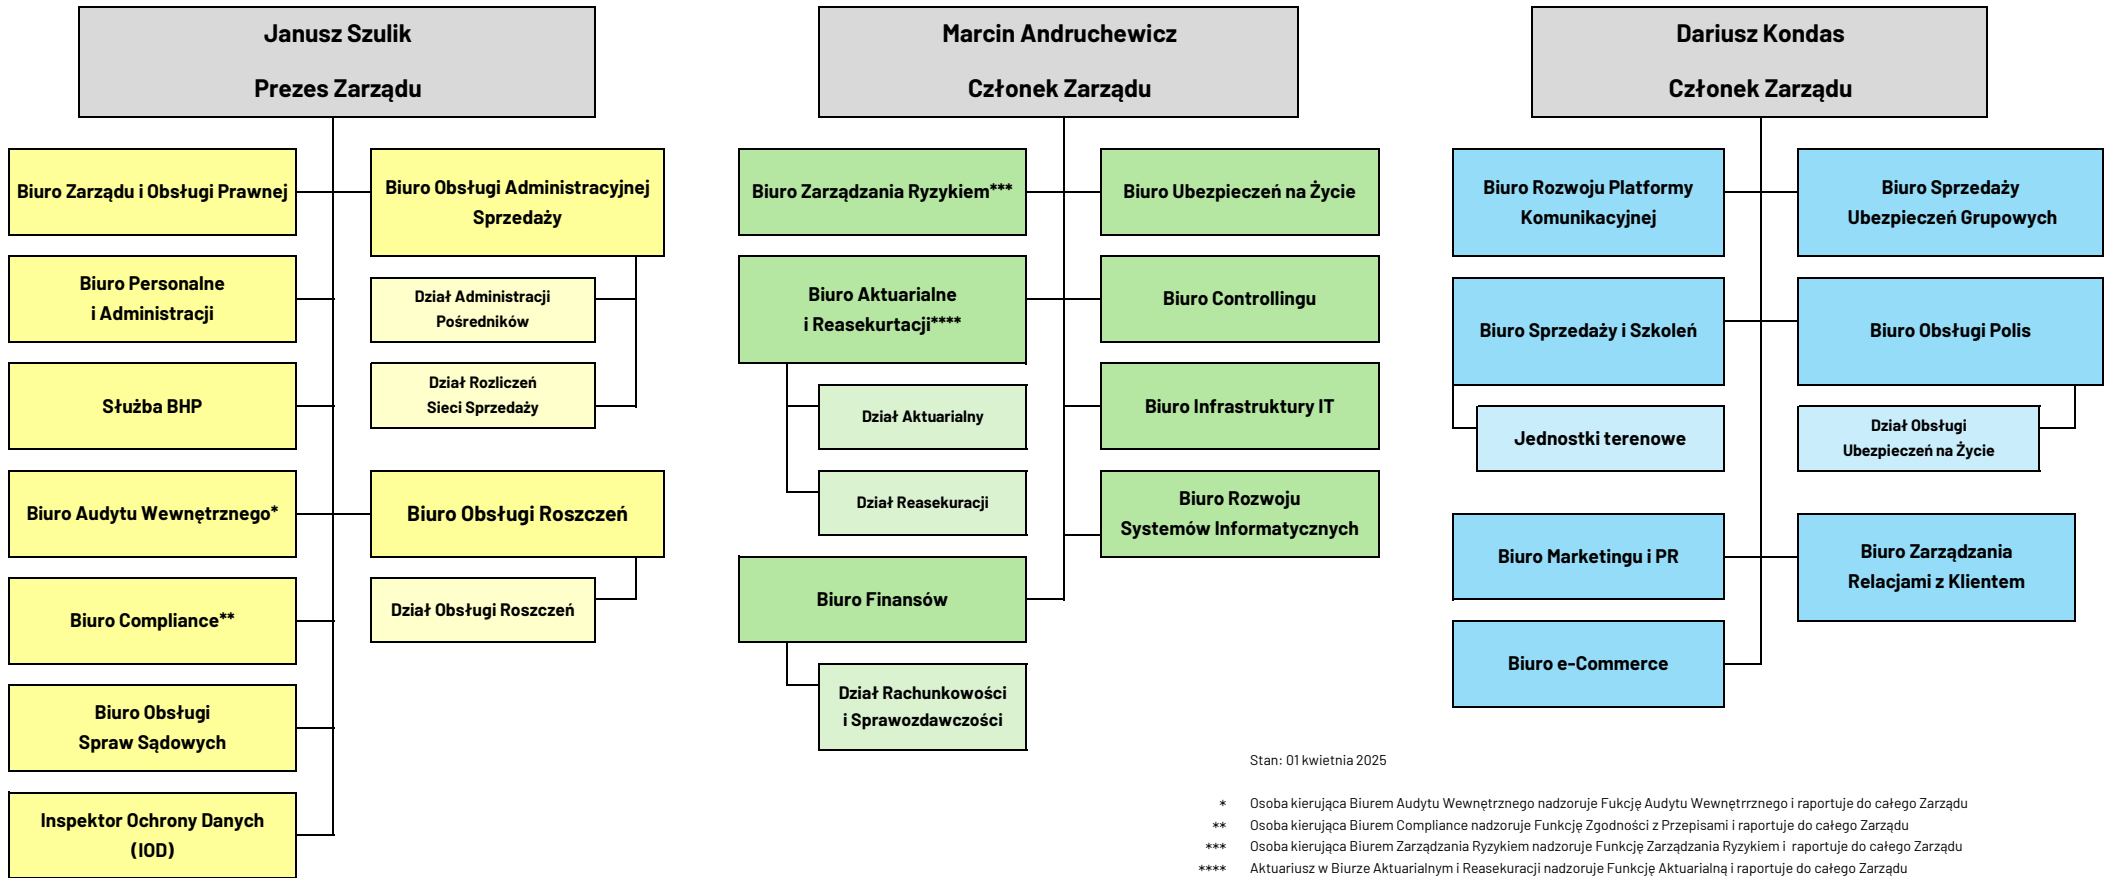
Janusz Szulik

Prezes Zarządu

Biuro Zarządu i Obsługi Prawnej

Biuro Personalne i Administracji

Służba BHP

Biuro Audytu Wewnętrznego*

Biuro Compliance**

Biuro Obsługi Spraw Sądowych

Inspektor Ochrony Danych (IOD)

Biuro Obsługi Administracyjnej Sprzedaży

Dział Administracji Pośredników

Dział Rozliczeń Sieci Sprzedaży

Biuro Obsługi Roszczeń

Dział Obsługi Roszczeń

Marcin Andruchewicz

Członek Zarządu

Biuro Zarządzania Ryzykiem***

Biuro Aktuarialne i Reasekurtacji****

Dział Aktuarialny

Dział Reasekuracji

Biuro Finansów

Dział Rachunkowości i Sprawozdawczości

Biuro Ubezpieczeń na Życie

Biuro Controllingu

Biuro Infrastruktury IT

Biuro Rozwoju Systemów Informatycznych

Dariusz Kondas

Członek Zarządu

Biuro Rozwoju Platformy Komunikacyjnej

Biuro Sprzedaży i Szkoleń

Jednostki terenowe

Biuro Marketingu i PR

Biuro e-Commerce

Biuro Sprzedaży Ubezpieczeń Grupowych

Biuro Obsługi Polis

Dział Obsługi Ubezpieczeń na Życie

Biuro Zarządzania Relacjami z Klientem

Stan: 01 kwietnia 2025

* Osoba kierująca Biurem Audytu Wewnętrznego nadzoruje Fukcję Audytu Wewnętrrznego i raportuje do całego Zarządu
** Osoba kierująca Biurem Compliance nadzoruje Funkcję Zgodności z Przepisami i raportuje do całego Zarządu
*** Osoba kierująca Biurem Zarządzania Ryzykiem nadzoruje Funkcję Zarządzania Ryzykiem i raportuje do całego Zarządu
**** Aktuariusz w Biurze Aktuarialnym i Reasekuracji nadzoruje Funkcję Aktuarialną i raportuje do całego Zarządu